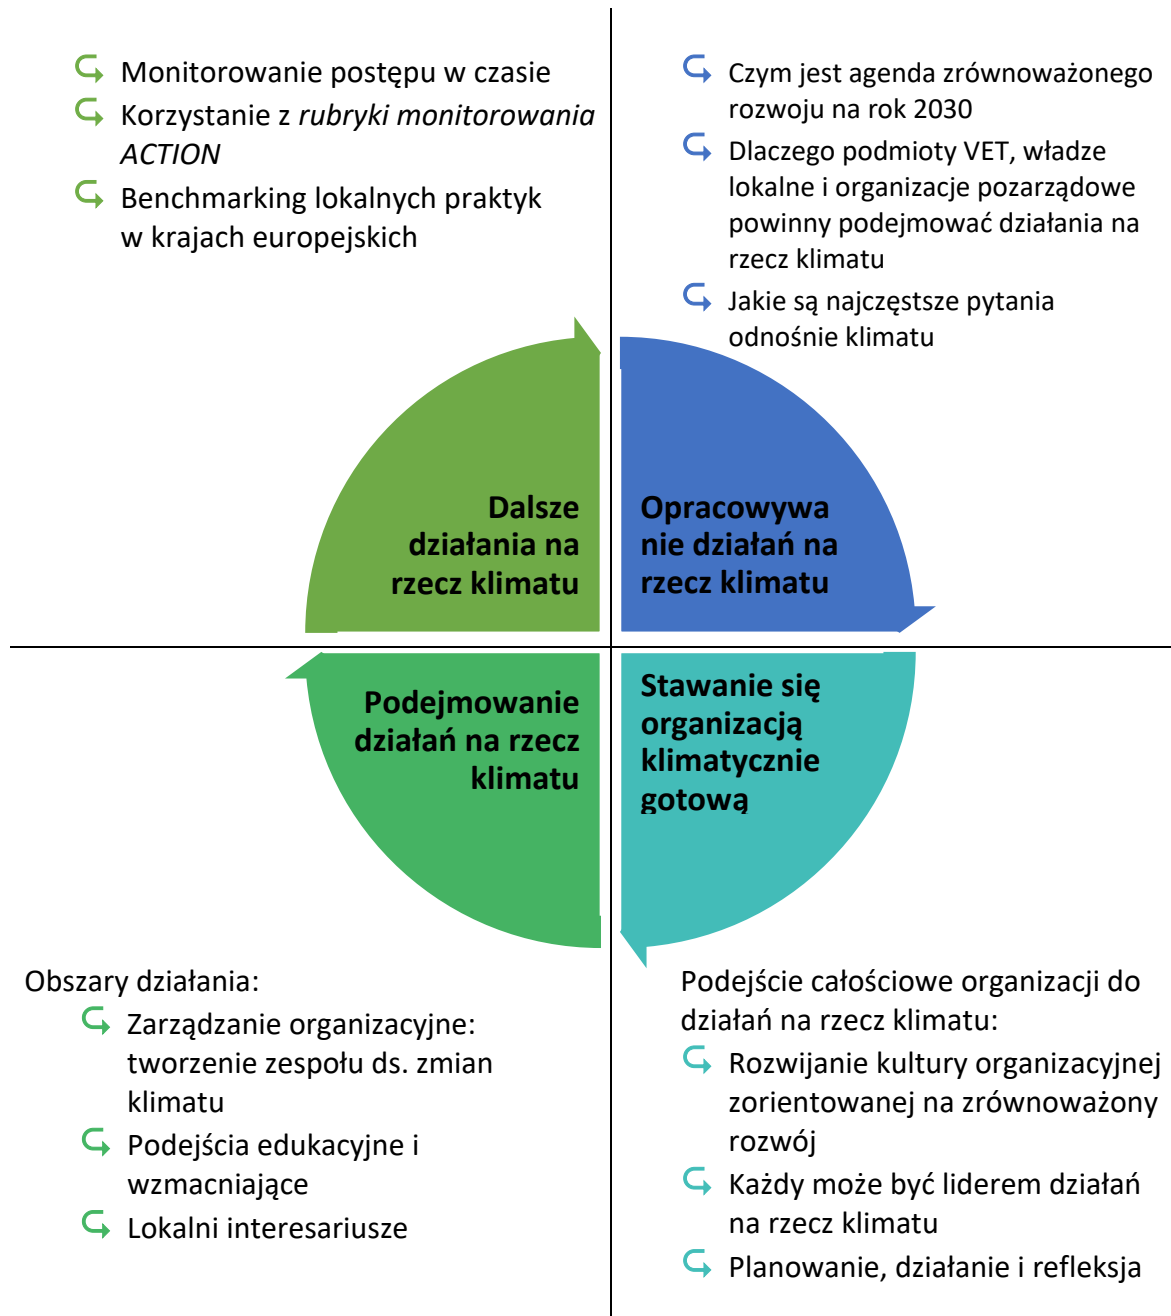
Monitorowanie postępu w czasie
Korzystanie z *rubryki monitorowania ACTION*
Benchmarking lokalnych praktyk w krajach europejskich

Czym jest agenda zrównoważonego rozwoju na rok 2030
Dlaczego podmioty VET, władze lokalne i organizacje pozarządowe powinny podejmować działania na rzecz klimatu
Jakie są najczęstsze pytania odnośnie klimatu

Dalsze działania na rzecz klimatu

Opracowywanie działań na rzecz klimatu

Podejmowanie działań na rzecz klimatu

Stawanie się organizacją klimatycznie gotową

Obszary działania:
Zarządzanie organizacyjne: tworzenie zespołu ds. zmian klimatu
Podejścia edukacyjne i wzmacniające
Lokalni interesariusze

Podejście całościowe organizacji do działań na rzecz klimatu:
Rozwijanie kultury organizacyjnej zorientowanej na zrównoważony rozwój
Każdy może być liderem działań na rzecz klimatu
Planowanie, działanie i refleksja